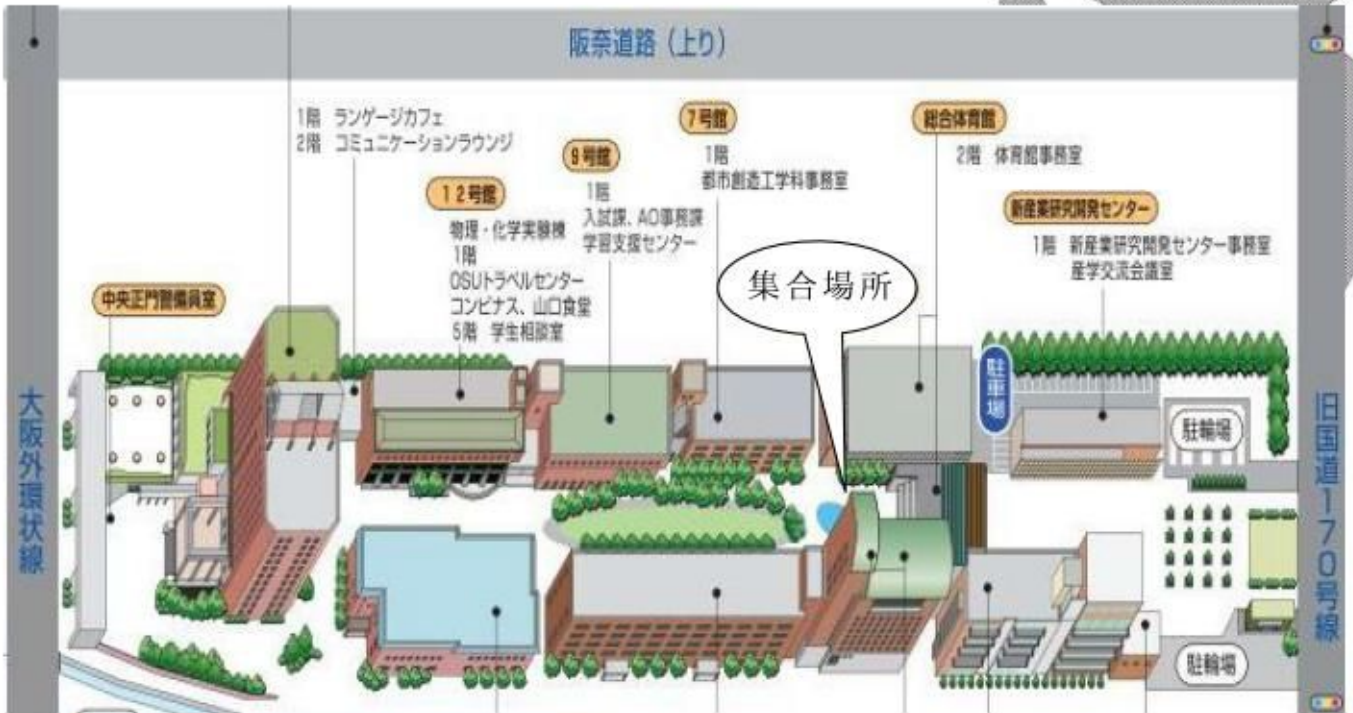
阪奈道路（上り）

1階 ランゲージカフェ
2階 コミュニケーションラウンジ

12号館
物理・化学実験棟
1階
OSUトラベルセンター
コンビナス、山口食堂
5階 学生相談室

9号館
1階
入試課、AO事務課
学習支援センター

7号館
1階
都市創造工学科事務室

総合体育館
2階 体育館事務室

新産業研究開発センター
1階 新産業研究開発センター事務室
産学交流会議室

集合場所

中央正門警備員室

駐車場

駐輪場

駐輪場

大阪外環状線

旧国道170号線